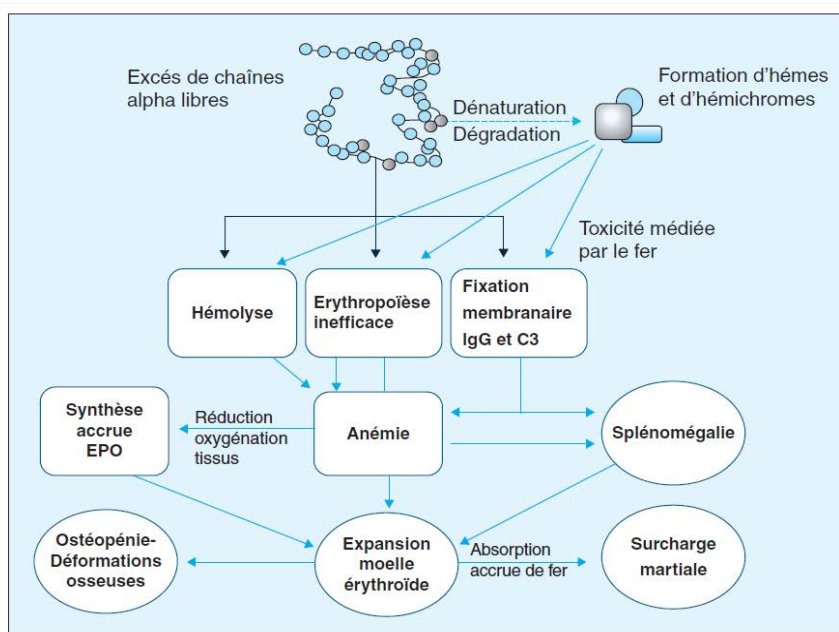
Excés de chaînes alpha libres

Dénaturation

Dégradation

Formation d'hémes et d'hémichromes

Toxicité médiée par le fer

Hémolyse

Erythropoïèse inefficace

Fixation membranaire IgG et C3

Synthèse accrue EPO

Réduction oxygénation tissus

Anémie

Splénomégalie

Ostéopénie-Déformations osseuses

Expansion moelle érythroïde

Absorption accrue de fer

Surcharge martiale